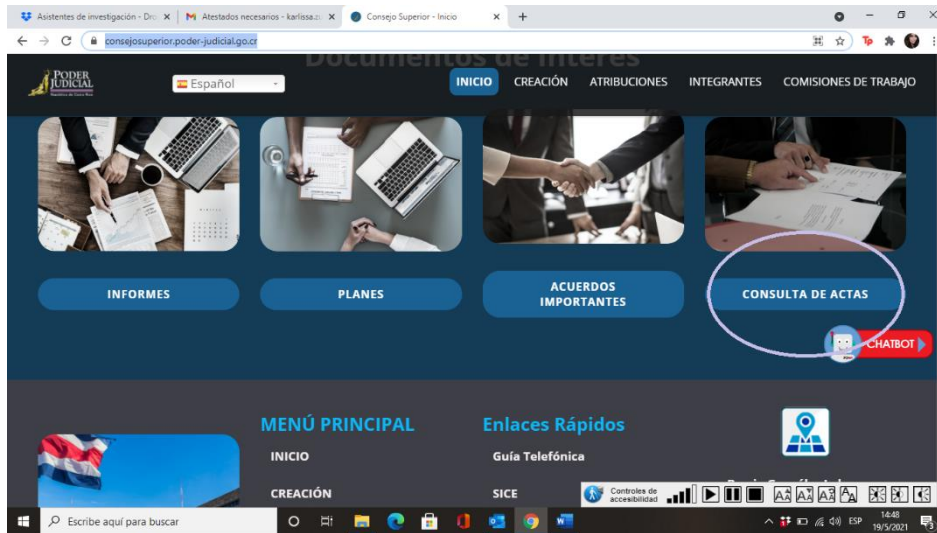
Asistentes de investigación - Dro ×
Atestados necesarios - karlissa.z ×
Consejo Superior - Inicio ×
+

consejosuperior.poder-judicial.go.cr

Documentos de Interés

PODER JUDICIAL

Español

INICIO
CREACIÓN
ATRIBUCIONES
INTEGRANTES
COMISIONES DE TRABAJO

INFORMES

PLANES

ACUERDOS IMPORTANTES

CONSULTA DE ACTAS

CHATBOT

MENÚ PRINCIPAL

INICIO

CREACIÓN

Enlaces Rápidos

Guía Telefónica

SICE

Controles de accesibilidad

Escribe aquí para buscar

ESP
14:48
19/5/2021